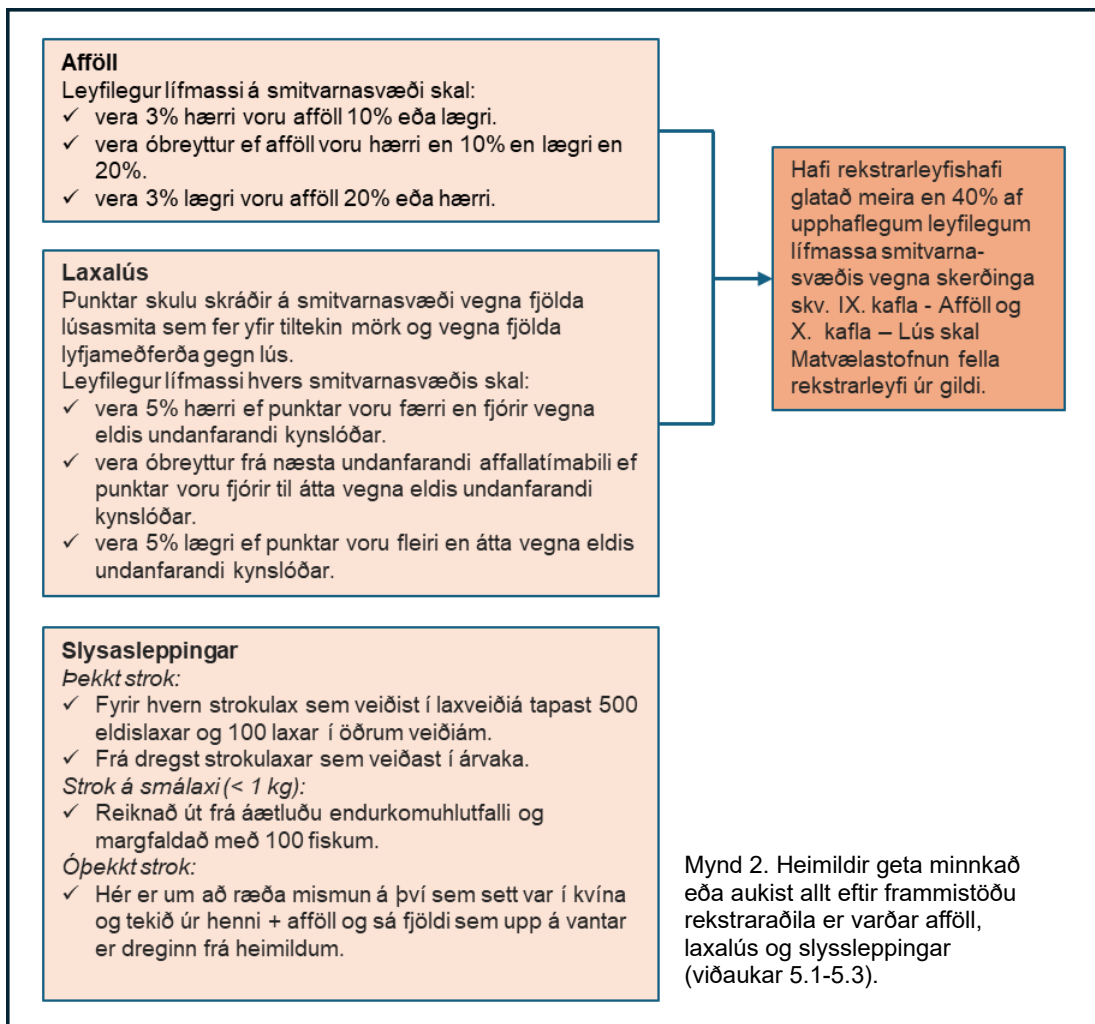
**Afföll**
Leyfilegur lífmassi á smitvarnasvæði skal:
✓ vera 3% hærri voru afföll 10% eða lægri.
✓ vera óbreyttur ef afföll voru hærri en 10% en lægri en 20%.
✓ vera 3% lægri voru afföll 20% eða hærri.

**Laxalús**
Punktar skulu skráðir á smitvarnasvæði vegna fjölda lúsasmita sem fer yfir tiltekin mörk og vegna fjölda lyfjameðferða gegn lús.
Leyfilegur lífmassi hvers smitvarnasvæðis skal:
✓ vera 5% hærri ef punktar voru færri en fjórir vegna eldis undanfarandi kynslóðar.
✓ vera óbreyttur frá næsta undanfarandi affallatímabili ef punktar voru fjórir til átta vegna eldis undanfarandi kynslóðar.
✓ vera 5% lægri ef punktar voru fleiri en átta vegna eldis undanfarandi kynslóðar.

Hafi rekstrarleyfishafi glatað meira en 40% af upphaflegum leyfilegum lífmassa smitvarnasvæðis vegna skerðinga skv. IX. kafla - Afföll og X. kafla – Lús skal Matvælastofnun fella rekstrarleyfi úr gildi.

**Slysasleppingar**
*Þekkt strok:*
✓ Fyrir hvern strokulax sem veiðist í laxveiðiá tapast 500 eldislaxar og 100 laxar í öðrum veiðiám.
✓ Frá dregst strokulaxar sem veiðast í árvaka.
*Strok á smálaxi (< 1 kg):*
✓ Reiknað út frá áætluðu endurkomuhlutfalli og margfaldað með 100 fiskum.
*Óþekkt strok:*
✓ Hér er um að ræða mismun á því sem sett var í kvína og tekið úr henni + afföll og sá fjöldi sem upp á vantar er dreginn frá heimildum.

Mynd 2. Heimildir geta minnkað eða aukist allt eftir frammistöðu rekstraraðila er varðar afföll, laxalús og slyssleppingar (viðaukar 5.1-5.3).